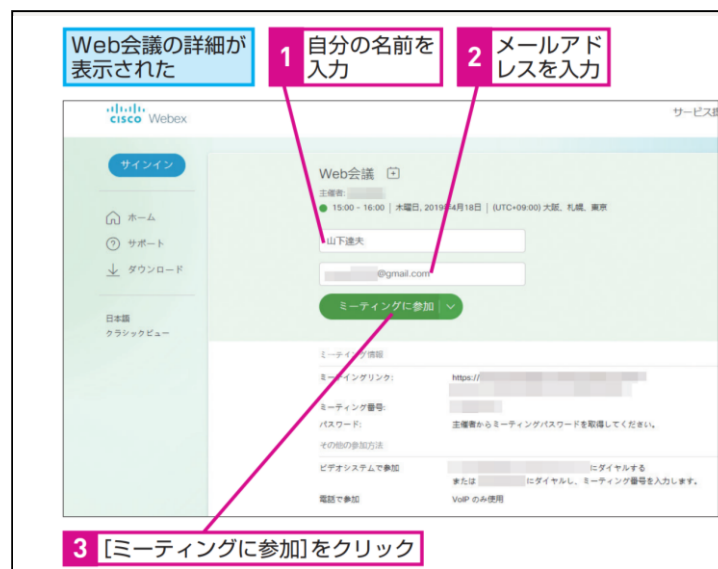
Web会議の詳細が表示された

1 自分の名前を入力

2 メールアドレスを入力

cisco Webex

サービス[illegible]

サインイン

ホーム

サポート

ダウンロード

日本語

クラシックビュー

Web会議

主催者:

15:00 - 16:00 | 木曜日, 2019年4月18日 | (UTC+09:00) 大阪、札幌、東京

山下達夫

@gmail.com

ミーティングに参加

ミーティング情報

ミーティングリンク: https://

ミーティング番号:

パスワード: 主催者からミーティングパスワードを取得してください。

その他の参加方法

ビデオシステムで参加 にダイヤルする
または にダイヤルし、ミーティング番号を入力します。

電話で参加 VoIP のみ使用

3 [ミーティングに参加]をクリック